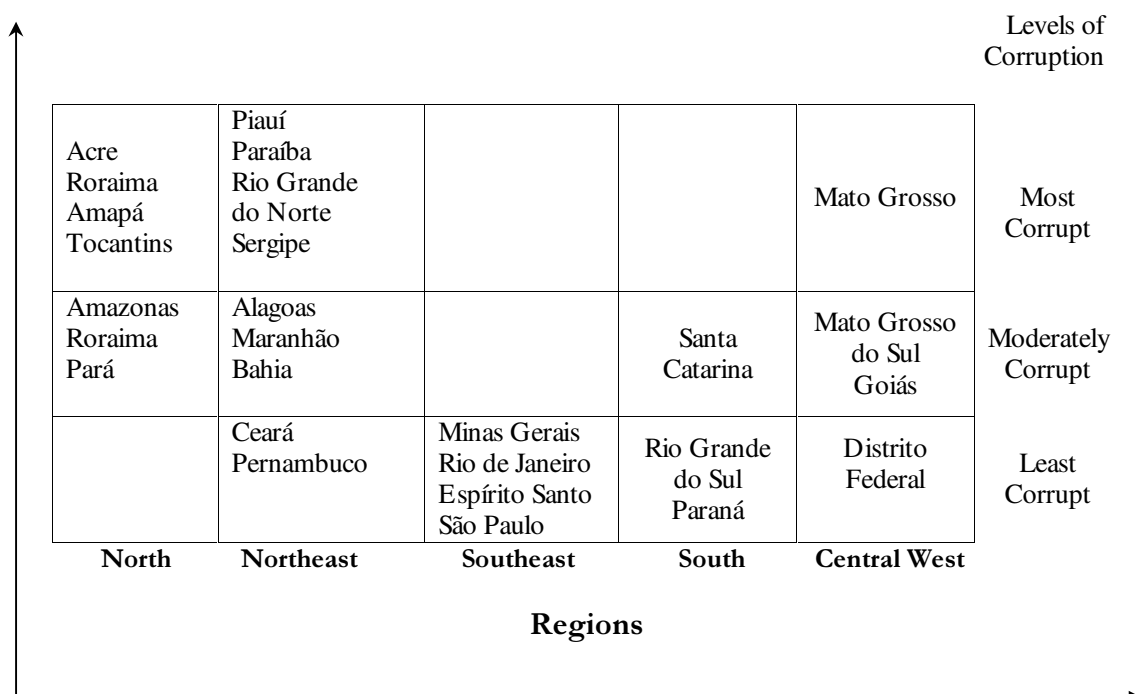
Levels of Corruption

| North | Northeast | Southeast | South | Central West | |
|---|---|---|---|---|---|
| Acre Roraima Amapá Tocantins | Piauí Paraíba Rio Grande do Norte Sergipe | | | Mato Grosso | Most Corrupt |
| Amazonas Roraima Pará | Alagoas Maranhão Bahia | | Santa Catarina | Mato Grosso do Sul Goiás | Moderately Corrupt |
| | Ceará Pernambuco | Minas Gerais Rio de Janeiro Espírito Santo São Paulo | Rio Grande do Sul Paraná | Distrito Federal | Least Corrupt |

**Regions**